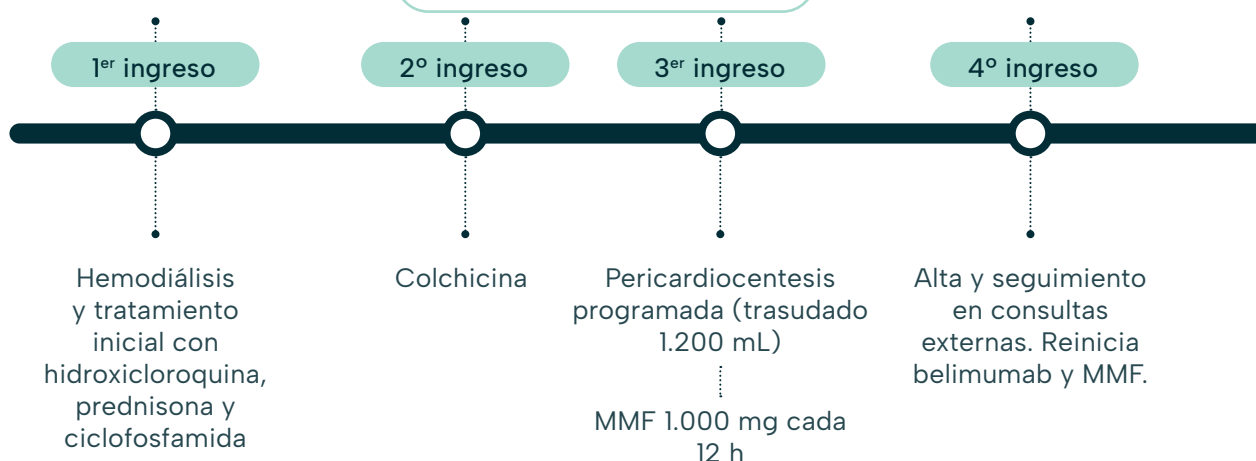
1$^{er}$ ingreso

Hemodiálisis y tratamiento inicial con hidroxicloroquina, prednisona y ciclofosfamida

2º ingreso

Colchicina

3$^{er}$ ingreso

Pericardiocentesis programada (trasudado 1.200 mL)

MMF 1.000 mg cada 12 h

4º ingreso

Alta y seguimiento en consultas externas. Reinicia belimumab y MMF.